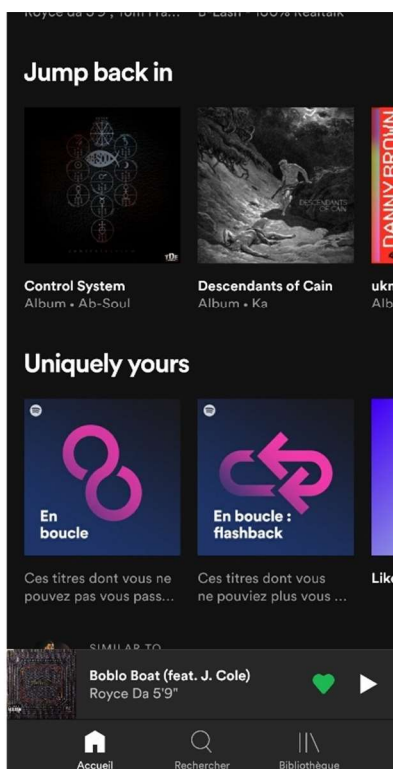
Royce da 5'9", Tom Tra... B-Lash - 100% Realtalk

Jump back in

DESCENDANTS OF CAIN

DANNY BROWN

Control System
Album • Ab-Soul

Descendants of Cain
Album • Ka

ukn
Alb

Uniquely yours

En boucle

En boucle : flashback

Ces titres dont vous ne pouvez pas vous pass...

Ces titres dont vous ne pouviez plus vous ...

Lik

SIMILAR TO

Boblo Boat (feat. J. Cole)
Royce Da 5'9"

Accueil
Rechercher
Bibliothèque